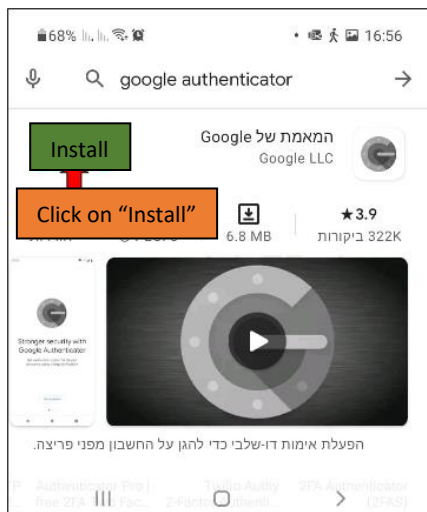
68% 16:56

google authenticator

המאמת של Google
Google LLC

Install

Click on "Install"

6.8 MB

★3.9
322K ביקורות

Stronger security with Google Authenticator

הפעלת אימות דו-שלבי כדי להגן על החשבון מפני פריצה.

Authenticator Pro | free 2FA
Twilio Authy 2-Factor Authenti...
2FA Authenticator (2FAS)